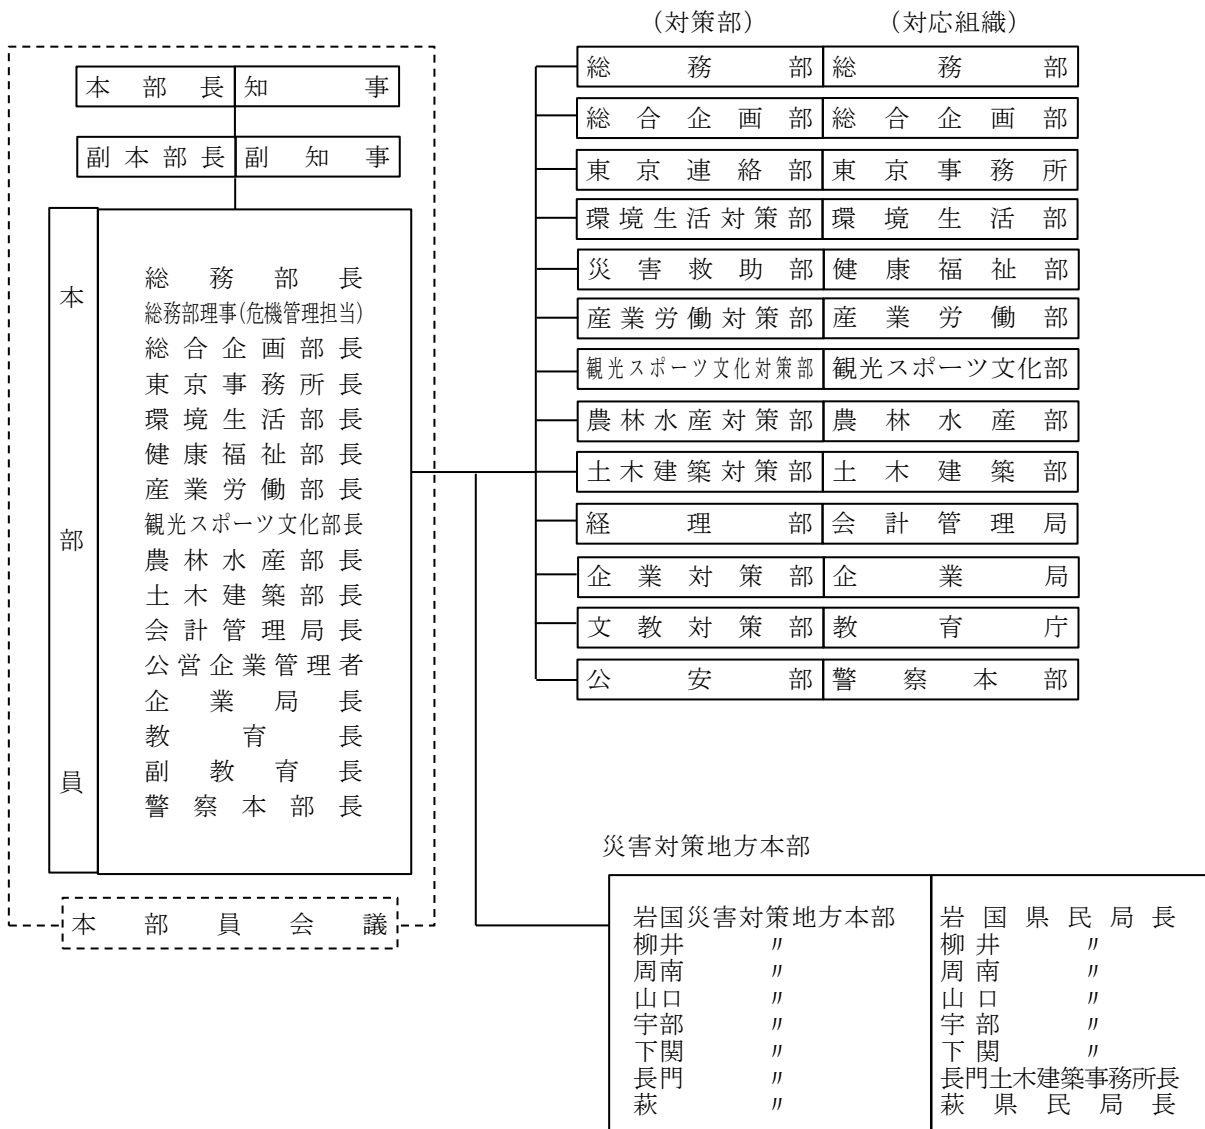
| 本部長 | 知事 |
|---|---|

| 副本部長 | 副知事 |
|---|---|

本部員

総務部長
総務部理事(危機管理担当)
総合企画部長
東京事務所長
環境生活部長
健康福祉部長
産業労働部長
観光スポーツ文化部長
農林水産部長
土木建築部長
会計管理局長
公営企業管理者
企業局長
教育長
副教育長
警察本部長

本部員会議

| (対策部) | (対応組織) |
|---|---|
| 総務部 | 総務部 |
| 総合企画部 | 総合企画部 |
| 東京連絡部 | 東京事務所 |
| 環境生活対策部 | 環境生活部 |
| 災害救助部 | 健康福祉部 |
| 産業労働対策部 | 産業労働部 |
| 観光スポーツ文化対策部 | 観光スポーツ文化部 |
| 農林水産対策部 | 農林水産部 |
| 土木建築対策部 | 土木建築部 |
| 経理部 | 会計管理局 |
| 企業対策部 | 企業局 |
| 文教対策部 | 教育庁 |
| 公安部 | 警察本部 |

災害対策地方本部

| | |
|---|---|
| 岩国災害対策地方本部 | 岩国県民局長 |
| 柳井 〃 | 柳井 〃 |
| 周南 〃 | 周南 〃 |
| 山口 〃 | 山口 〃 |
| 宇部 〃 | 宇部 〃 |
| 下関 〃 | 下関 〃 |
| 長門 〃 | 長門土木建築事務所長 |
| 萩 〃 | 萩県民局長 |